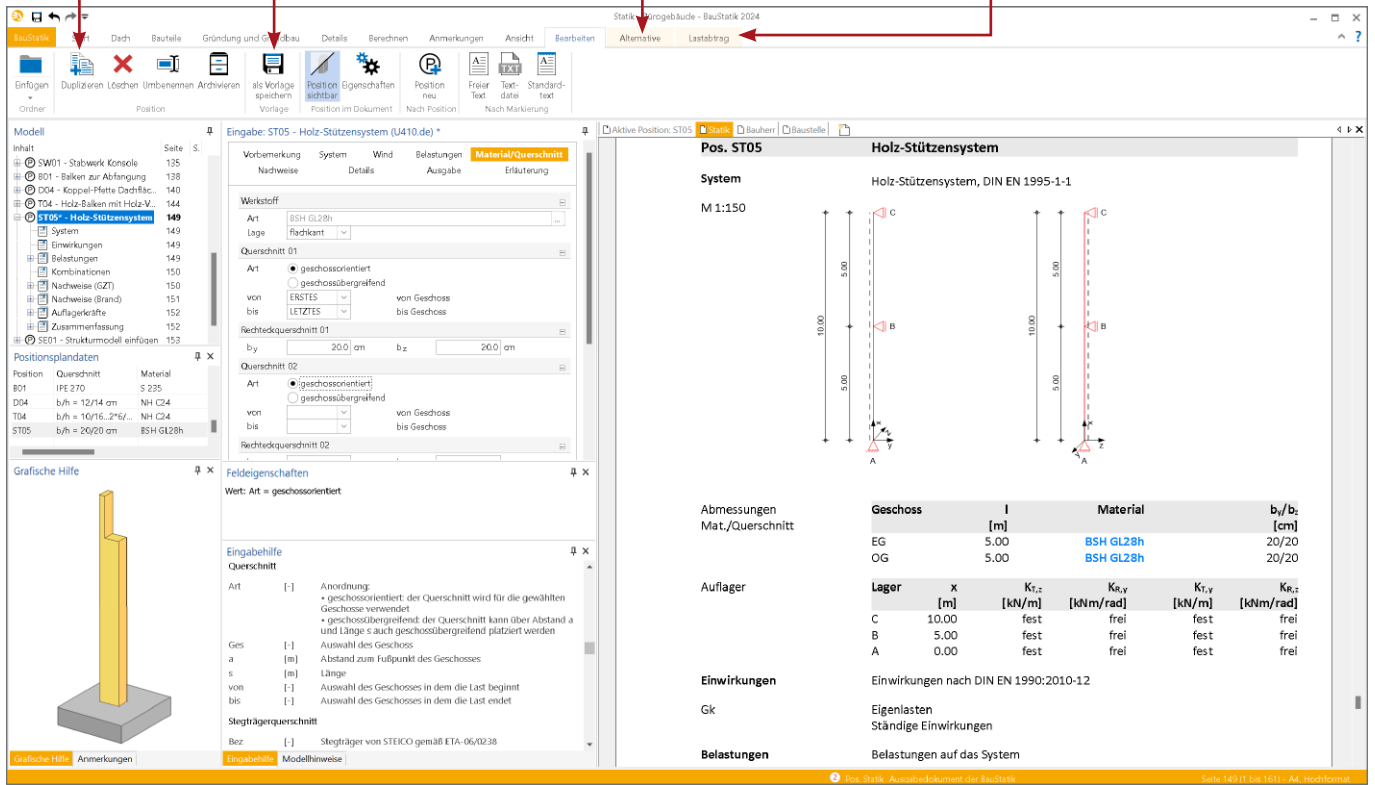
Statik - Bürogebäude - BauStatik 2024

BauStatik | Start | Dach | Bauteile | Gründung und Grundbau | Details | Berechnen | Anmerkungen | Ansicht | Bearbeiten | Alternative | Lastabtrag

Einfügen | Duplizieren | Löschen | Umbenennen | Archivieren | als Vorlage speichern | Position sichtbar | Eigenschaften | Position neu | Freier Text | Textdatei | Standardtext

Ordner | Position | Vorlage | Position im Dokument | Nach Position | Nach Markierung

Modell

| Inhalt | Seite | S. |
|---|---|---|
| SW01 - Stabwerk Konsole | 135 | |
| B01 - Balken zur Abfangung | 138 | |
| D04 - Koppel-Pfette Dachfläc... | 140 | |
| T04 - Holz-Balken mit Holz-V... | 144 | |
| ST05* - Holz-Stützensystem | 149 | |
| System | 149 | |
| Einwirkungen | 149 | |
| Belastungen | 149 | |
| Kombinationen | 150 | |
| Nachweise (GZT) | 150 | |
| Nachweise (Brand) | 151 | |
| Auflagerkräfte | 152 | |
| Zusammenfassung | 152 | |
| SE01 - Strukturmodell einfügen | 153 | |

Positionsplandaten

| Position | Querschnitt | Material |
|---|---|---|
| B01 | IPE 270 | S 235 |
| D04 | b/h = 12/14 cm | NH C24 |
| T04 | b/h = 10/16...2*6/... | NH C24 |
| ST05 | b/h = 20/20 cm | BSH GL28h |

Grafische Hilfe

Grafische Hilfe | Anmerkungen

Eingabe: ST05 - Holz-Stützensystem (U410.de) *

Vorbemerkung | System | Wind | Belastungen | Material/Querschnitt
Nachweise | Details | Ausgabe | Erläuterung

Werkstoff
Art BSH GL28h
Lage flachkant

Querschnitt 01
Art geschossorientiert
geschossübergreifend
von ERSTES von Geschoss
bis LETZTES bis Geschoss

Rechteckquerschnitt 01
$b_y$ 20.0 cm $b_z$ 20.0 cm

Querschnitt 02
Art geschossorientiert
geschossübergreifend
von von Geschoss
bis bis Geschoss

Rechteckquerschnitt 02

Feldeigenschaften
Wert: Art = geschossorientiert

Eingabehilfe
Querschnitt
Art [-] Anordnung:
• geschossorientiert: der Querschnitt wird für die gewählten Geschosse verwendet
• geschossübergreifend: der Querschnitt kann über Abstand a und Länge s auch geschossübergreifend platziert werden
Ges [-] Auswahl des Geschoss
a [m] Abstand zum Fußpunkt des Geschosses
s [m] Länge
von [-] Auswahl des Geschosses in dem die Last beginnt
bis [-] Auswahl des Geschosses in dem die Last endet

Stegträgerquerschnitt
Bez [-] Stegträger von STEICO gemäß ETA-06/0238

Eingabehilfe | Modellhinweise

Aktive Position: ST05 | Statik | Bauherr | Baustelle

Pos. ST05 Holz-Stützensystem

System Holz-Stützensystem, DIN EN 1995-1-1

M 1:150

C B A 10.00 5.00 5.00 y z x

Abmessungen
Mat./Querschnitt

| Geschoss | l [m] | Material | $b_y/b_z$ [cm] |
|---|---|---|---|
| EG | 5.00 | BSH GL28h | 20/20 |
| OG | 5.00 | BSH GL28h | 20/20 |

Auflager

| Lager | x [m] | $K_{T,z}$ [kN/m] | $K_{R,y}$ [kNm/rad] | $K_{T,y}$ [kN/m] | $K_{R,z}$ [kNm/rad] |
|---|---|---|---|---|---|
| C | 10.00 | fest | frei | fest | frei |
| B | 5.00 | fest | frei | fest | frei |
| A | 0.00 | fest | frei | fest | frei |

Einwirkungen Einwirkungen nach DIN EN 1990:2010-12

Gk Eigenlasten
Ständige Einwirkungen

Belastungen Belastungen auf das System

Pos. Statik, Ausgabedokument der BauStatik

Seite 149 (1 bis 161) - A4, Hochformat